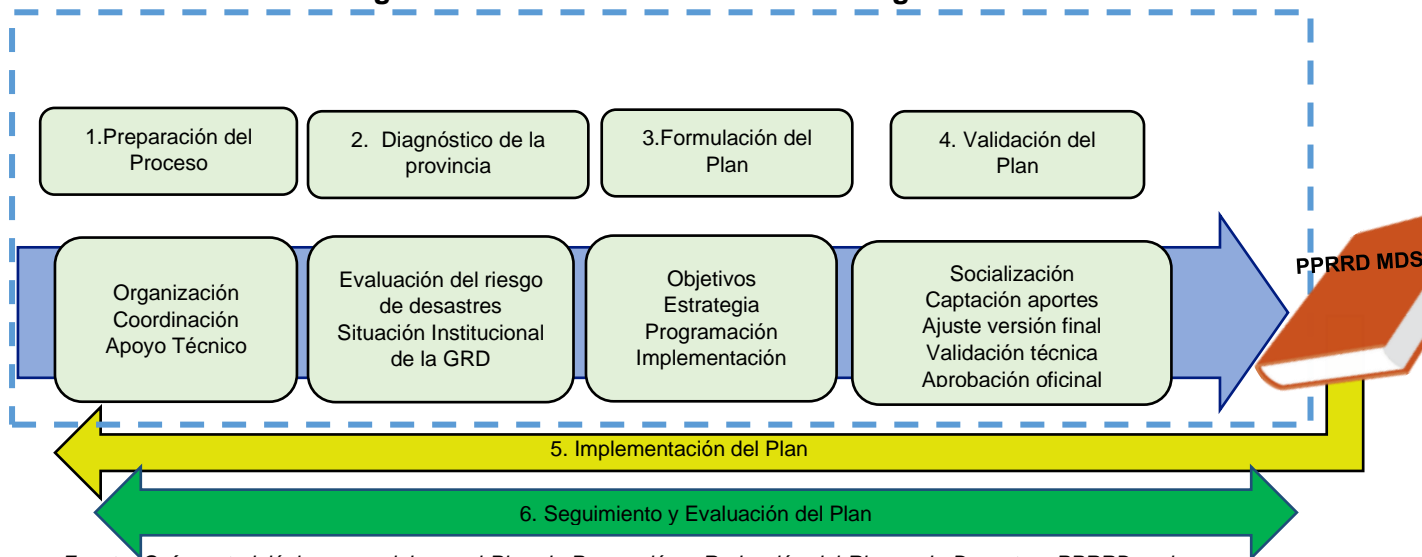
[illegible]

1.Preparación del Proceso

2. Diagnóstico de la provincia

3.Formulación del Plan

4. Validación del Plan

Organización
Coordinación
Apoyo Técnico

Evaluación del riesgo de desastres
Situación Institucional de la GRD

Objetivos
Estrategia
Programación
Implementación

Socialización
Captación aportes
Ajuste versión final
Validación técnica
Aprobación oficinal

PPRRD MDS

5. Implementación del Plan

6. Seguimiento y Evaluación del Plan

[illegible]